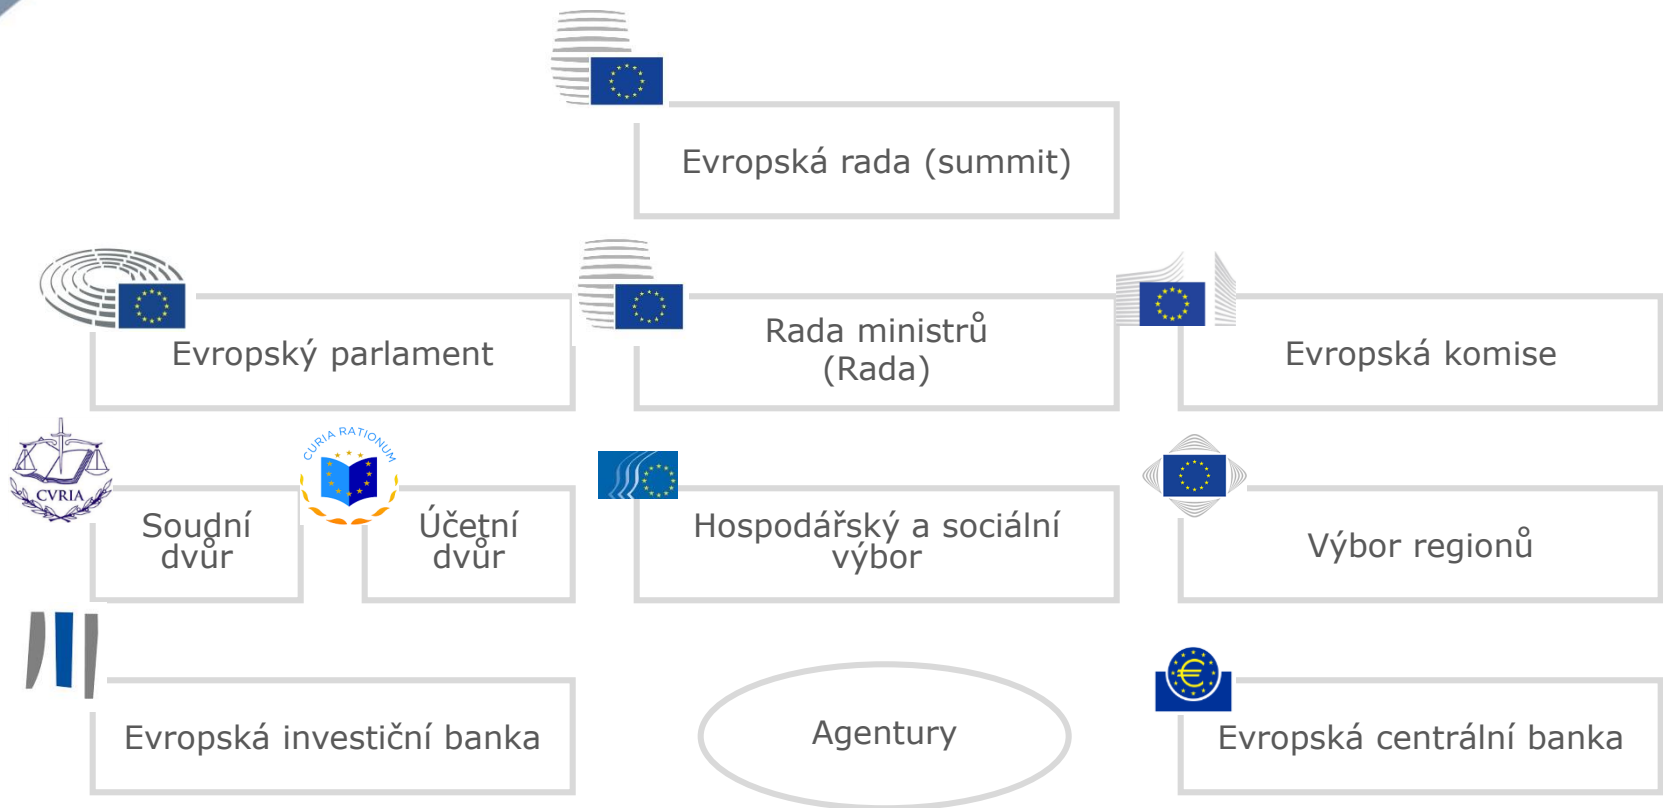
Evropská rada (summit)

Evropský parlament

Rada ministrů (Rada)

Evropská komise

CVRIA

CURIA RATIONUM

Soudní dvůr

Účetní dvůr

Hospodářský a sociální výbor

Výbor regionů

Evropská investiční banka

Agentury

Evropská centrální banka